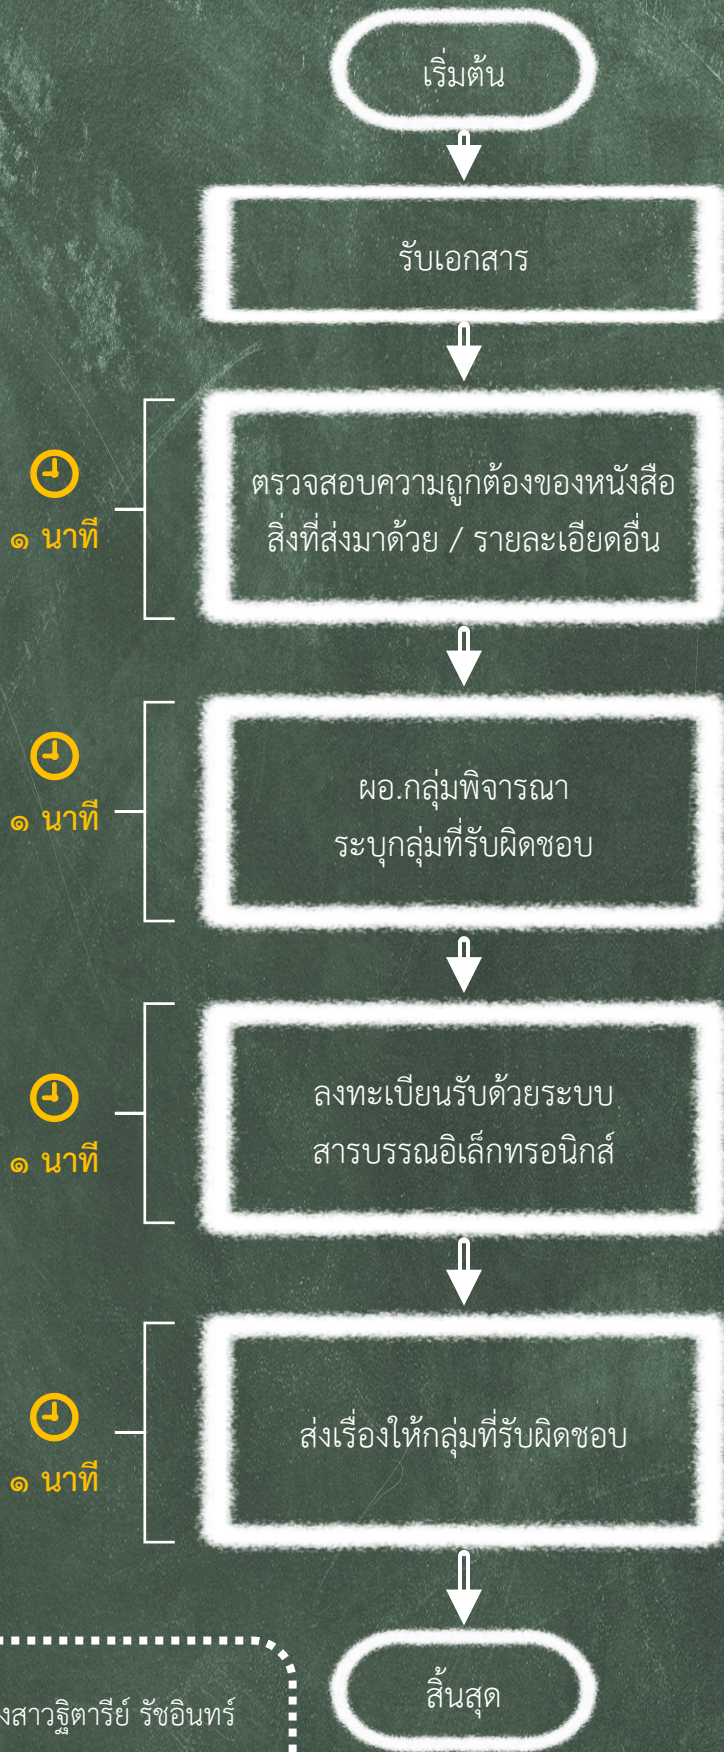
เริ่มต้น

รับเอกสาร

๑ นาที

ตรวจสอบความถูกต้องของหนังสือ สิ่งที่ส่งมาด้วย / รายละเอียดอื่น

๑ นาที

ผอ.กลุ่มพิจารณา ระบุกลุ่มที่รับผิดชอบ

๑ นาที

ลงทะเบียนรับด้วยระบบ สารบรรณอิเล็กทรอนิกส์

๑ นาที

ส่งเรื่องให้กลุ่มที่รับผิดชอบ

สิ้นสุด

งสาวฐิตารีย์ รัชอินทร์